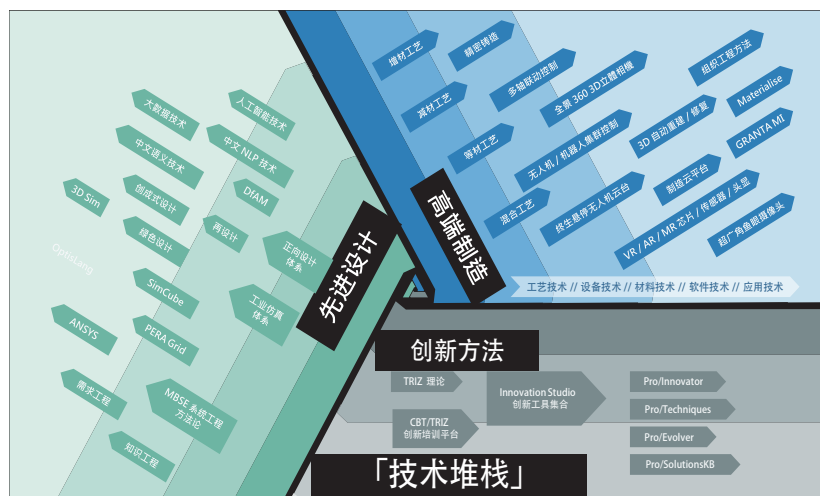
大数据技术
人工智能技术
中文语义技术
中文 NLP 技术
3D Sim
创成式设计
DfAM
绿色设计
再设计
正向设计体系
OptiSLang
SimCube
工业仿真体系
ANSYS
PERA Grid
先进设计
需求工程
MBSE 系统工程方法论
知识工程

增材工艺
精密铸造
减材工艺
多轴联动控制
全景 360 3D立体相機
组织工程方法
等材工艺
无人机 / 机器人集群控制
3D 自动重建 / 修复
Materialise
混合工艺
线性悬停无人机云台
制造云平台
GRANTA MI
VR / AR / MR 芯片 / 传感器 / 头显
超广角鱼眼摄像头
高端制造
工艺技术 // 设备技术 // 材料技术 // 软件技术 // 应用技术

创新方法
TRIZ 理论
Innovation Studio
创新工具集合
Pro/Innovator
Pro/Techniques
CBT/TRIZ
创新培训平台
Pro/Evolver
Pro/SolutionsKB
「技术堆栈」